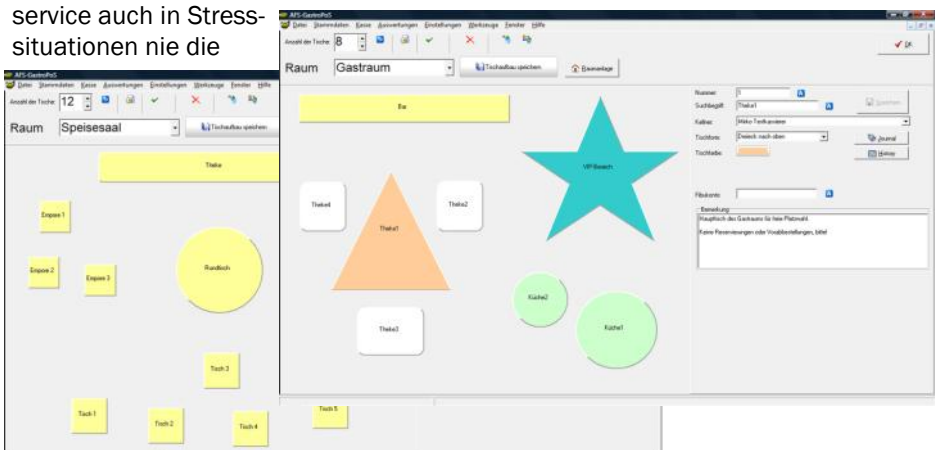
service auch in Stresssituationen nie die

AFS-GastroPoS
Datei Stammdaten Kasse Auswertungen Einstellungen Werkzeuge Fenster Hilfe
Anzahl der Tische: 12
Raum Speisesaal
Tischaufbau speichern
Theke
Empore 1
Empore 2
Empore 3
Rundtisch
Tisch 3
Tisch 1
Tisch 2
Tisch 4
Tisch 5

AFS-GastroPoS
Datei Stammdaten Kasse Auswertungen Einstellungen Werkzeuge Fenster Hilfe
Anzahl der Tische: 8
OK
Raum Gastraum
Tischaufbau speichern
Raumanlage
Bar
VIP Bereich
Theke4
Theke2
Theke1
Küche2
Küche1
Theke3
Nummer 1
Suchbegriff Theke1
Kellner Meko Testkassierer
Tischform Dreieck nach oben
Tischfarbe
Speichern
Journal
Historie
Fibukonto
Bemerkung
Hauptfisch des Gastraums für freie Platzwahl.
Keine Reservierungen oder Vorabbestellungen, bitte!